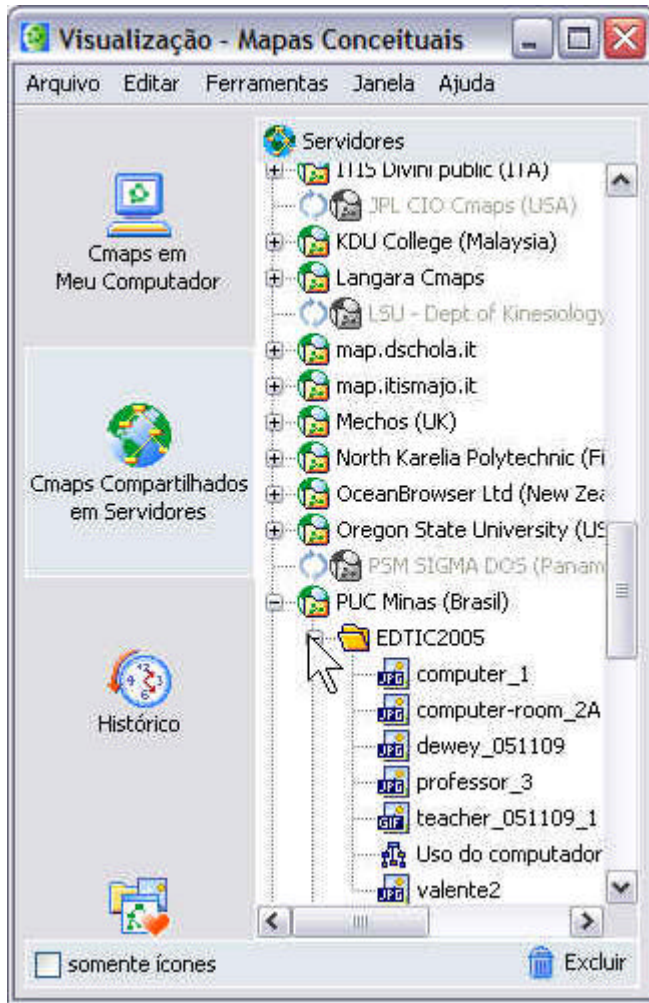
Visualização - Mapas Conceituais

Arquivo Editar Ferramentas Janela Ajuda

Cmaps em Meu Computador

Cmaps Compartilhados em Servidores

Histórico

Servidores
IHS Divini public (ITA)
JPL CIO Cmaps (USA)
KDU College (Malaysia)
Langara Cmaps
LSU - Dept of Kinesiology
map.dschola.it
map.itismajo.it
Mechos (UK)
North Karelia Polytechnic (Fi
OceanBrowser Ltd (New Zea
Oregon State University (US
PSM SIGMA DOS (Panam
PUC Minas (Brasil)
EDTIC2005
computer_1
computer-room_2A
dewey_051109
professor_3
teacher_051109_1
Uso do computador
valente2

somente ícones

Excluir